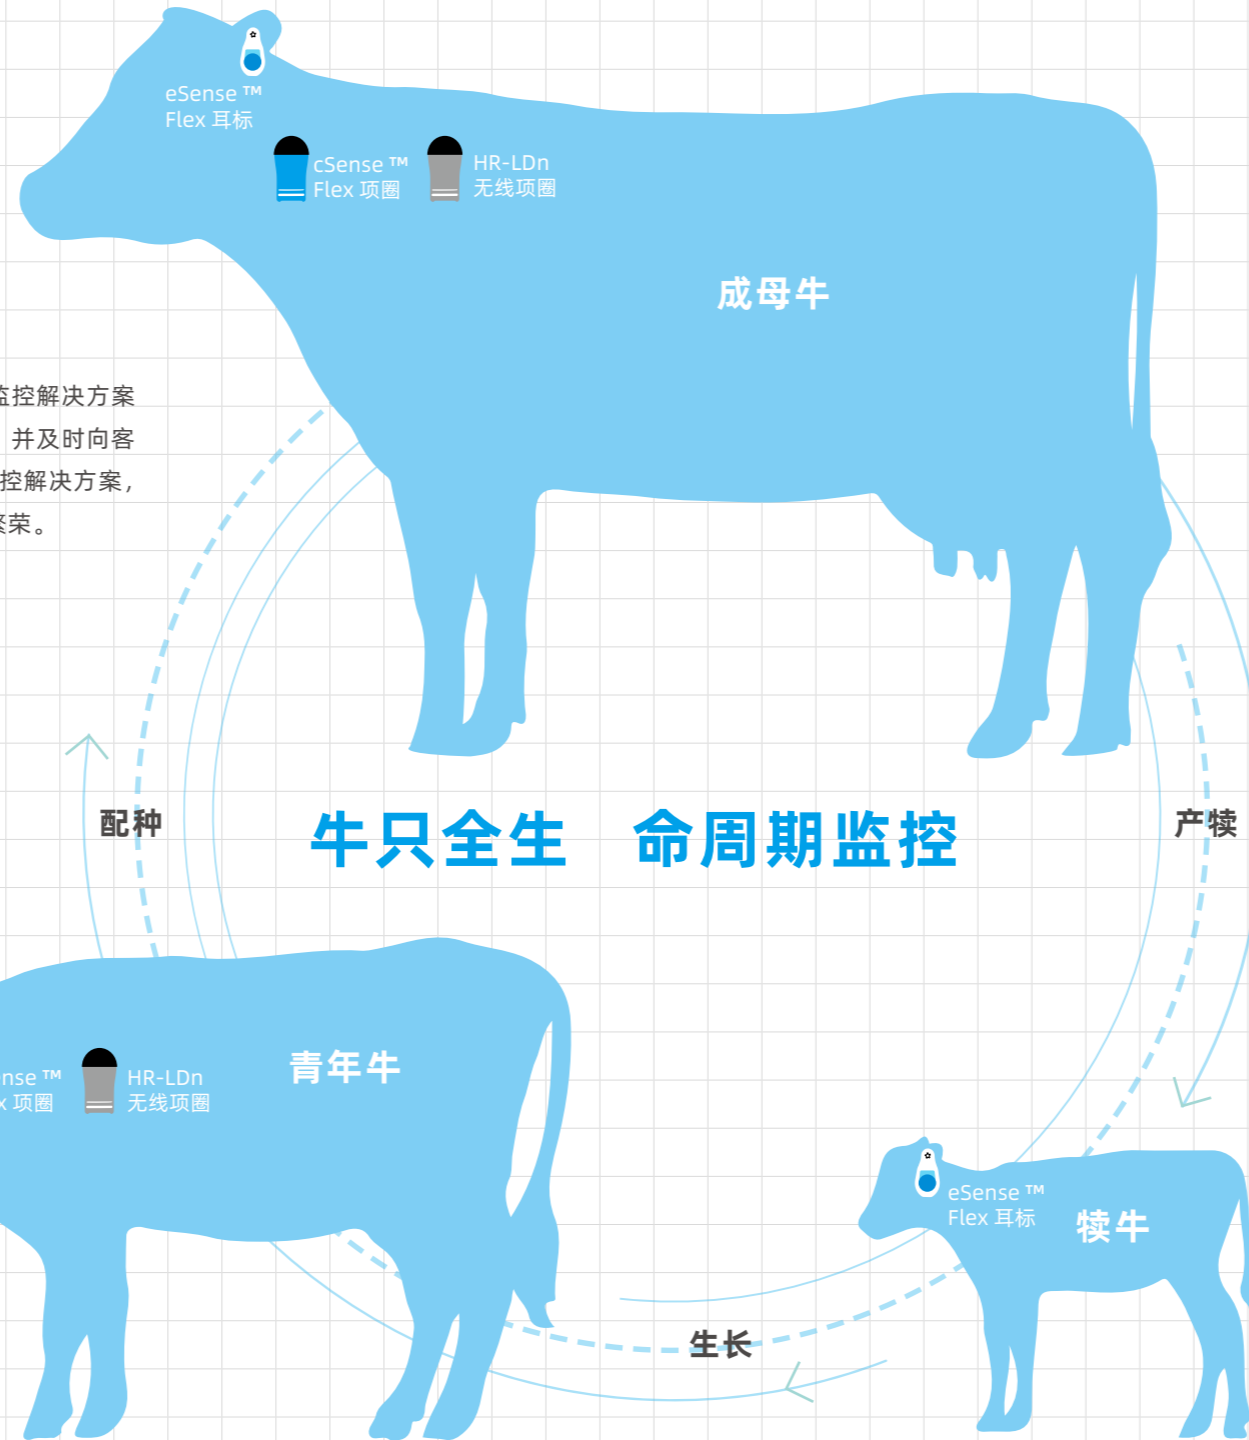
eSense ™
Flex 耳标

cSense ™
Flex 项圈

HR-LDn
无线项圈

成母牛

监控解决方案
并及时向客
控解决方案，
繁荣。

配种

牛只全生 命周期监控

产犊

nse ™
x 项圈

HR-LDn
无线项圈

青年牛

eSense ™
Flex 耳标

犊牛

生长